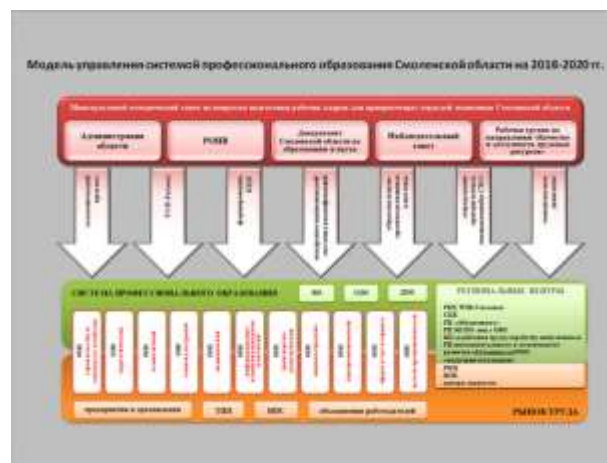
Модель управления системой профессионального образования Смоленской области на 2016-2020 гг.

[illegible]

Администрация области

РОИВ

Департамент Смоленской области по образованию и науке

Межведомственный совет

Рабочие группы по направлениям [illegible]

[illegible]

СИСТЕМА ПРОФЕССИОНАЛЬНОГО ОБРАЗОВАНИЯ

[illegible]

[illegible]

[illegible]

РЕГИОНАЛЬНЫЕ ЦЕНТРЫ

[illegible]

предприятия и организации

ЦЗН

МФС

объединения работодателей

РЫНОК ТРУДА